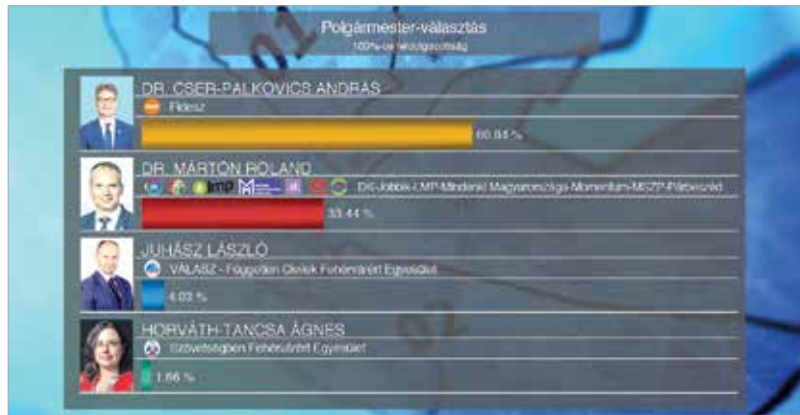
Polgármester-választás
100%-os feldolgozottság

DR. CSER-PALKOVICS ANDRÁS
Fidesz
60.84 %

DR. MÁRTON ROLAND
LMP
DK-Jobbik-LMP-Mindenki Magyarországa-Momentum-MSZP-Párbeszéd
33.44 %

JUHÁSZ LÁSZLÓ
VÁLASZ - Független Civilek Fehérvárért Egyesület
4.03 %

HORVÁTH-TANCSA ÁGNES
Szövetségben Fehérvárért Egyesület
1.66 %